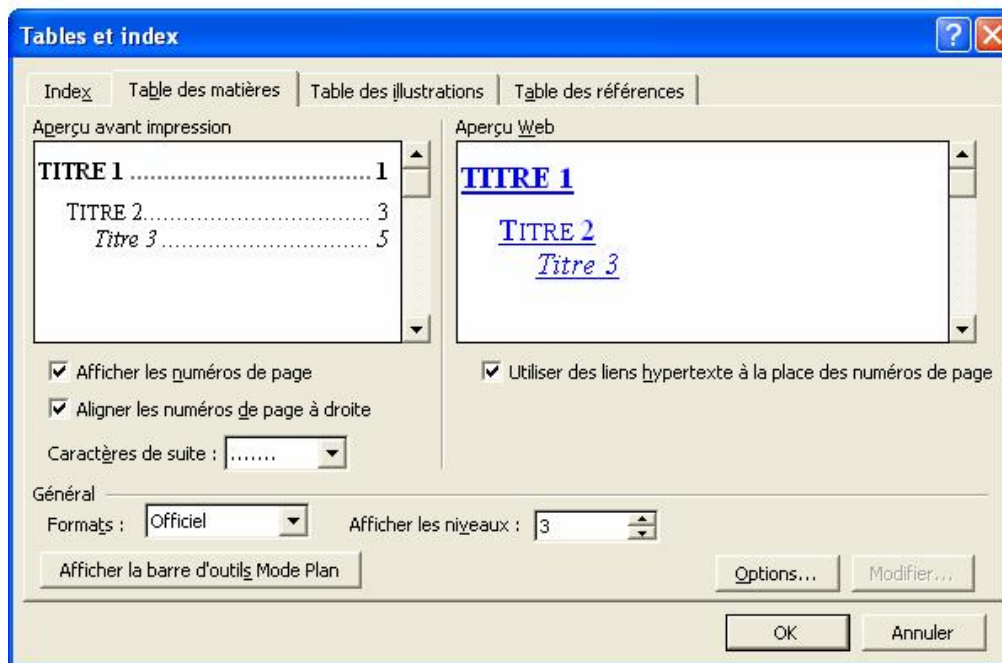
Tables et index

Index | Table des matières | Table des illustrations | Table des références

Aperçu avant impression

TITRE 1 .................................... 1
TITRE 2.................................. 3
Titre 3 .............................. 5

Aperçu Web

TITRE 1
TITRE 2
Titre 3

☑ Afficher les numéros de page
☑ Aligner les numéros de page à droite
Caractères de suite : .......

☑ Utiliser des liens hypertexte à la place des numéros de page

Général
Formats : Officiel
Afficher les niveaux : 3

Afficher la barre d'outils Mode Plan
Options...
Modifier...
OK
Annuler